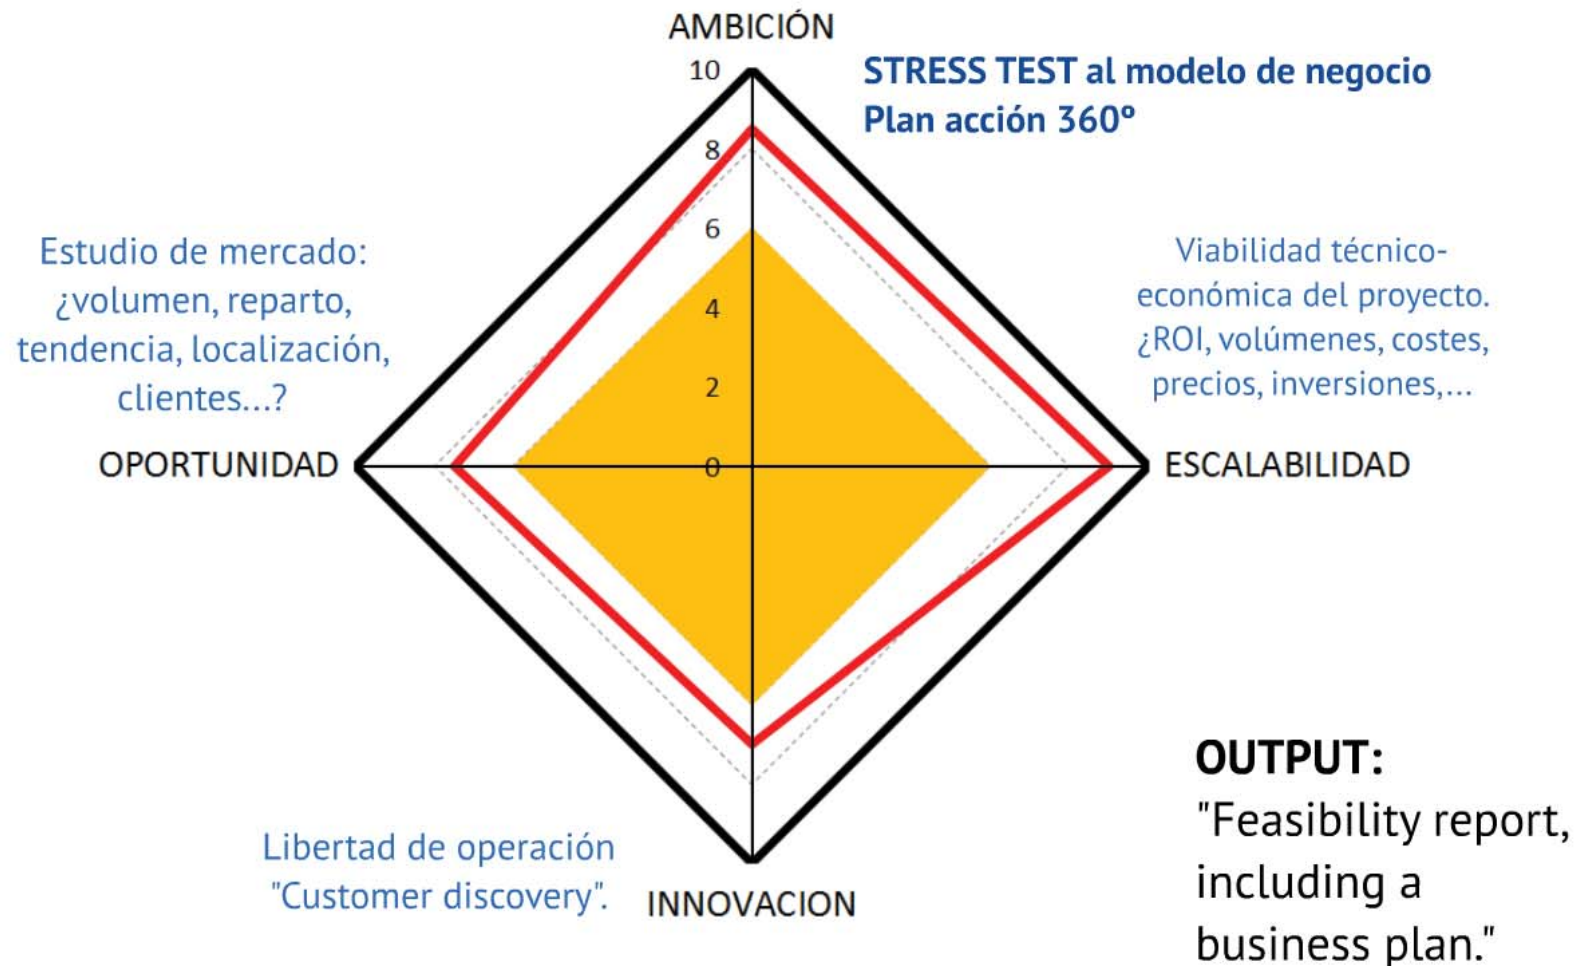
AMBICIÓN

10

8

6

4

2

0

STRESS TEST al modelo de negocio
Plan acción 360º

Estudio de mercado: ¿volumen, reparto, tendencia, localización, clientes...?

Viabilidad técnico-económica del proyecto. ¿ROI, volúmenes, costes, precios, inversiones,...

OPORTUNIDAD

ESCALABILIDAD

Libertad de operación "Customer discovery".

INNOVACION

OUTPUT:
"Feasibility report, including a business plan."